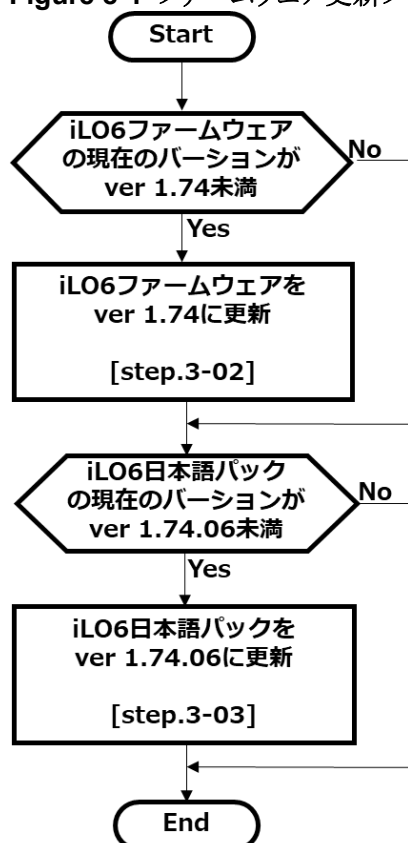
Start

iLO6ファームウェアの現在のバージョンがver 1.74未満

No

Yes

iLO6ファームウェアをver 1.74に更新

[step.3-02]

iLO6日本語パックの現在のバージョンがver 1.74.06未満

No

Yes

iLO6日本語パックをver 1.74.06に更新

[step.3-03]

End